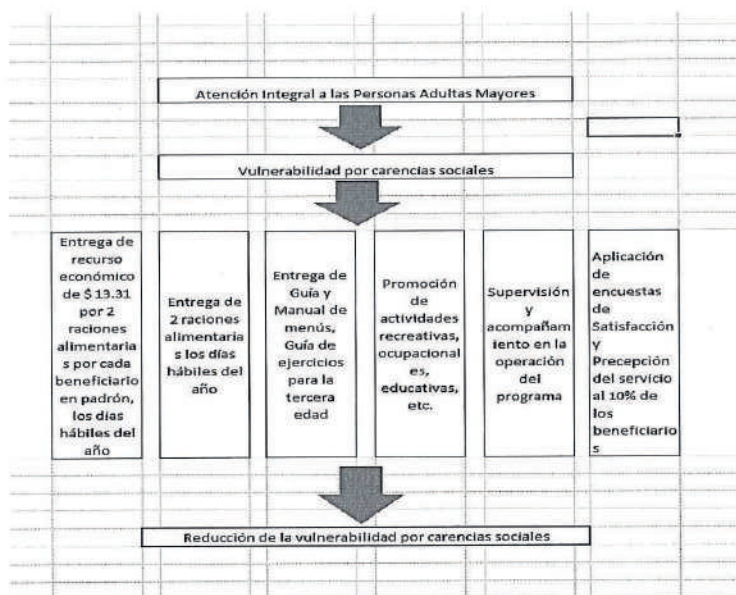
Atención Integral a las Personas Adultas Mayores

Vulnerabilidad por carencias sociales

Entrega de recurso económico de $ 13.31 por 2 raciones alimentarias por cada beneficiario en padrón, los días hábiles del año

Entrega de 2 raciones alimentarias los días hábiles del año

Entrega de Guía y Manual de menús, Guía de ejercicios para la tercera edad

Promoción de actividades recreativas, ocupacionales, educativas, etc.

Supervisión y acompañamiento en la operación del programa

Aplicación de encuestas de Satisfacción y Precepción del servicio al 10% de los beneficiarios

Reducción de la vulnerabilidad por carencias sociales